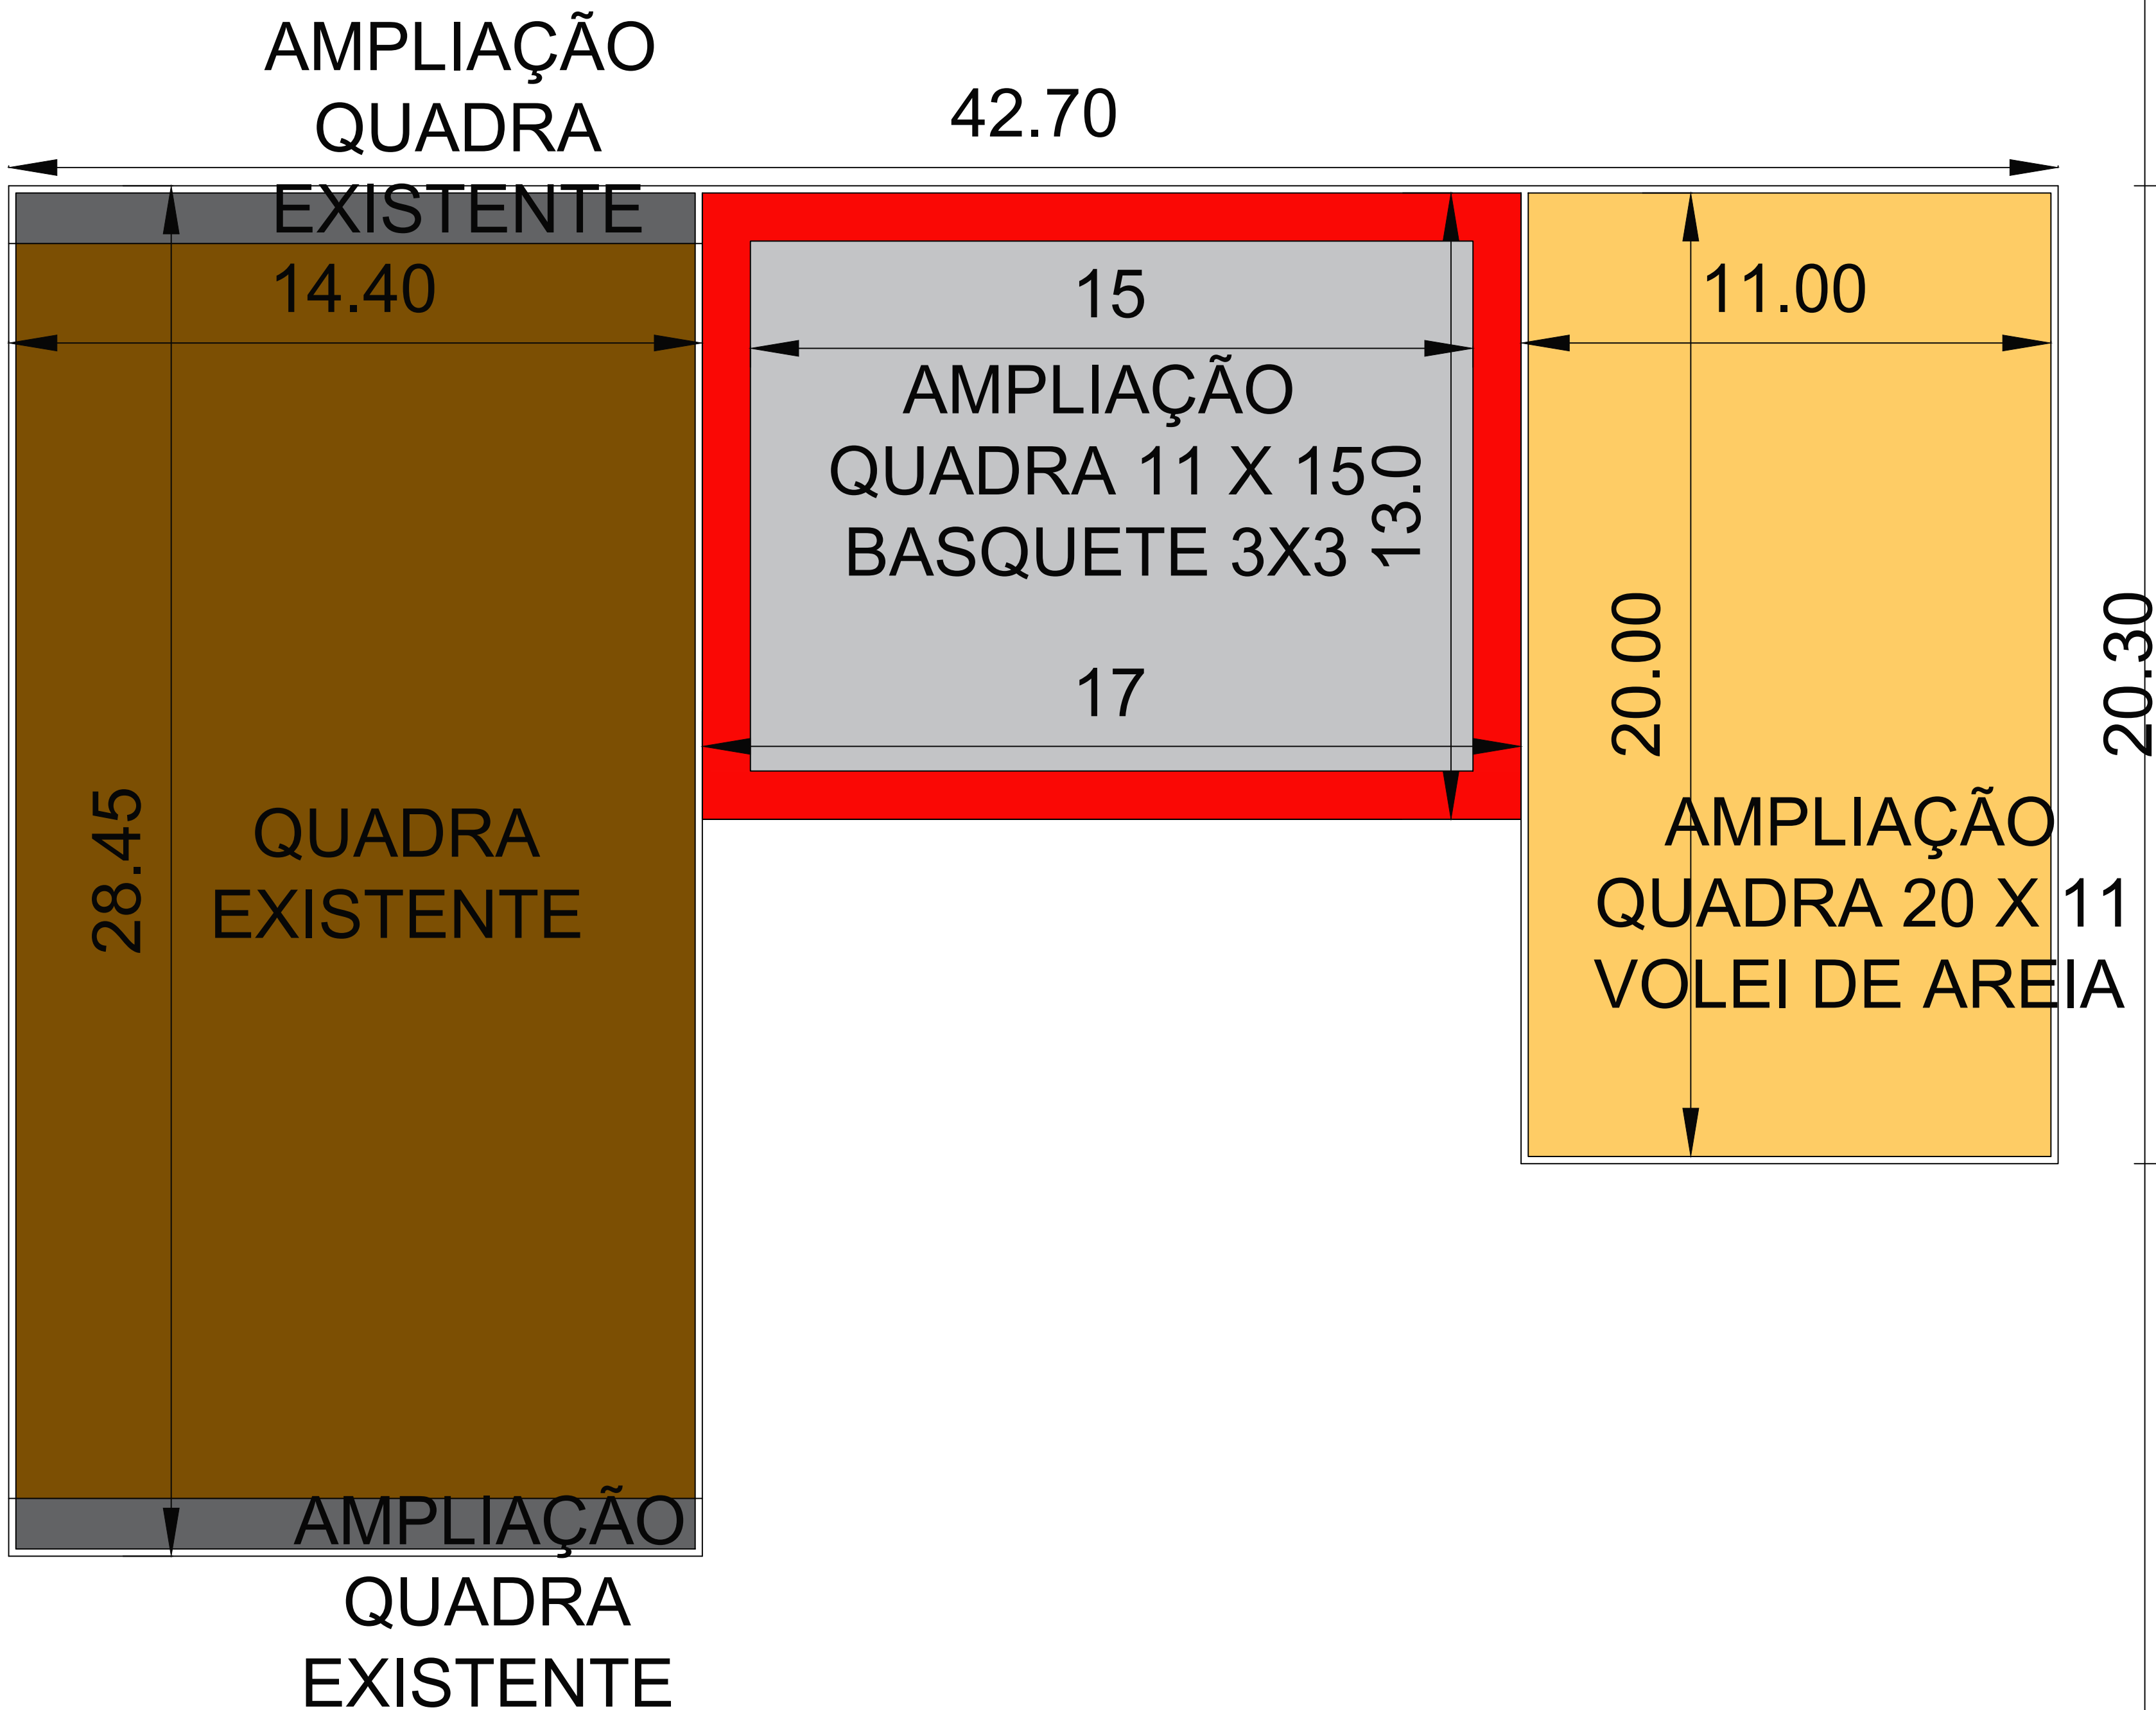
AMPLIAÇÃO QUADRA EXISTENTE

42.70

14.40

15

AMPLIAÇÃO QUADRA 11 X 15 BASQUETE 3X3

13.0

17

11.00

20.00

20.30

28.45

QUADRA EXISTENTE

AMPLIAÇÃO QUADRA 20 X 11 VOLEI DE AREIA

AMPLIAÇÃO QUADRA EXISTENTE